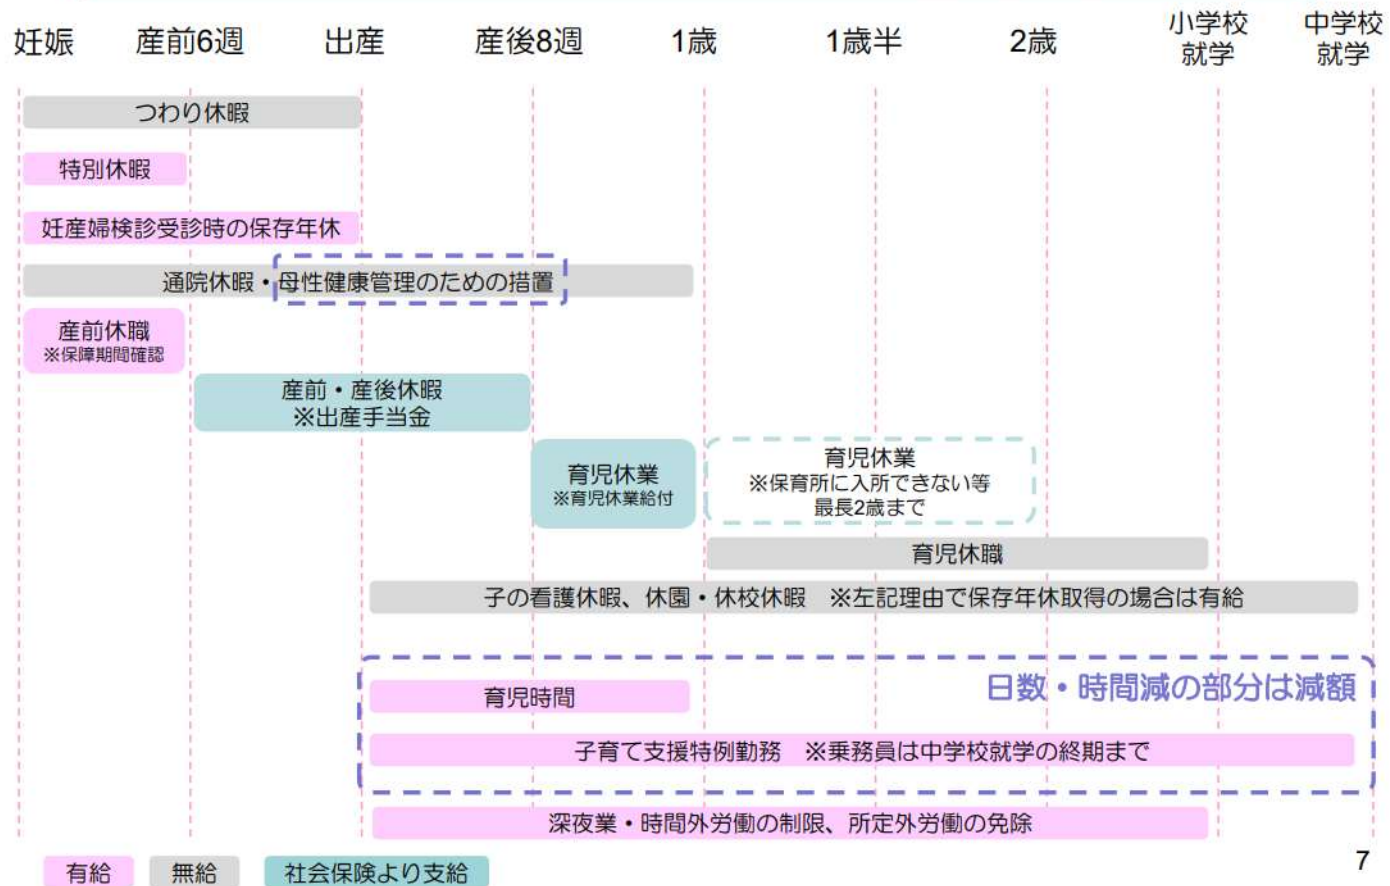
妊娠　産前6週　出産　産後8週　1歳　1歳半　2歳　小学校就学　中学校就学

つわり休暇

特別休暇

妊産婦検診受診時の保存年休

通院休暇・母性健康管理のための措置

産前休職
※保障期間確認

産前・産後休暇
※出産手当金

育児休業
※育児休業給付

育児休業
※保育所に入所できない等
最長2歳まで

育児休職

子の看護休暇、休園・休校休暇　※左記理由で保存年休取得の場合は有給

育児時間

日数・時間減の部分は減額

子育て支援特例勤務　※乗務員は中学校就学の終期まで

深夜業・時間外労働の制限、所定外労働の免除

有給　無給　社会保険より支給

7